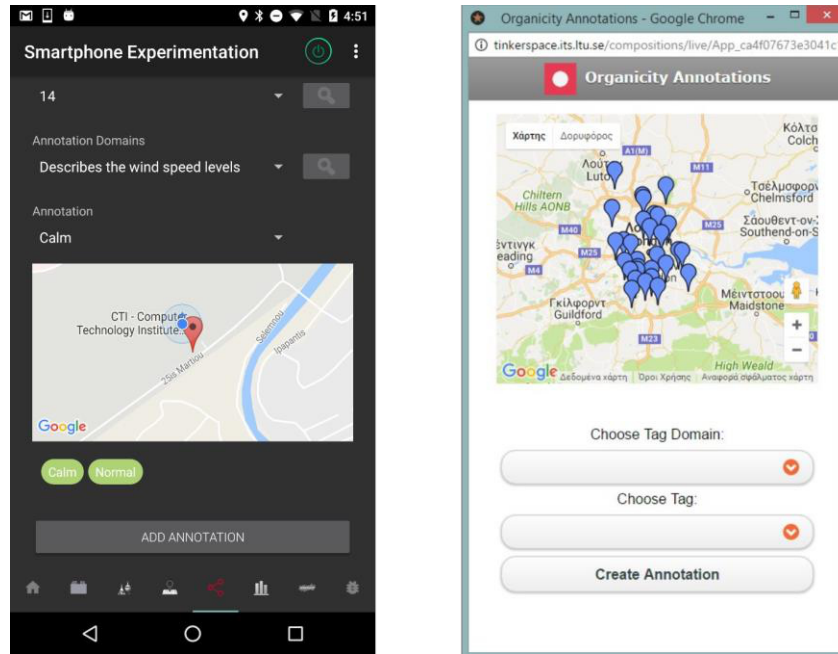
4:51

Smartphone Experimentation

14

Annotation Domains

Describes the wind speed levels

Annotation

Calm

CTI - Computer Technology Institute...

25is Martiou

Selemnou

Ipapantis

Google

Calm

Normal

ADD ANNOTATION

Organicity Annotations - Google Chrome

tinkerspace.its.ltu.se/compositions/live/App_ca4f07673e3041c

Organicity Annotations

Χάρτης

Δορυφόρος

Κόλτσ Colch

Λούτ Luto

Chiltern Hills AONB

Τσέλμσφορν Chelmsford

Σαουθεντ-ον- Southend-on-S

Ρέντινγκ Reading

Γκίλφορντ Guildford

Μέιντστοου Maidstone

High Weald

A1(M)

M11

M40

M25

M4

M23

Google

Δεδομένα χάρτη

Όροι Χρήσης

Αναφορά σφάλματος χάρτη

Choose Tag Domain:

Choose Tag:

Create Annotation